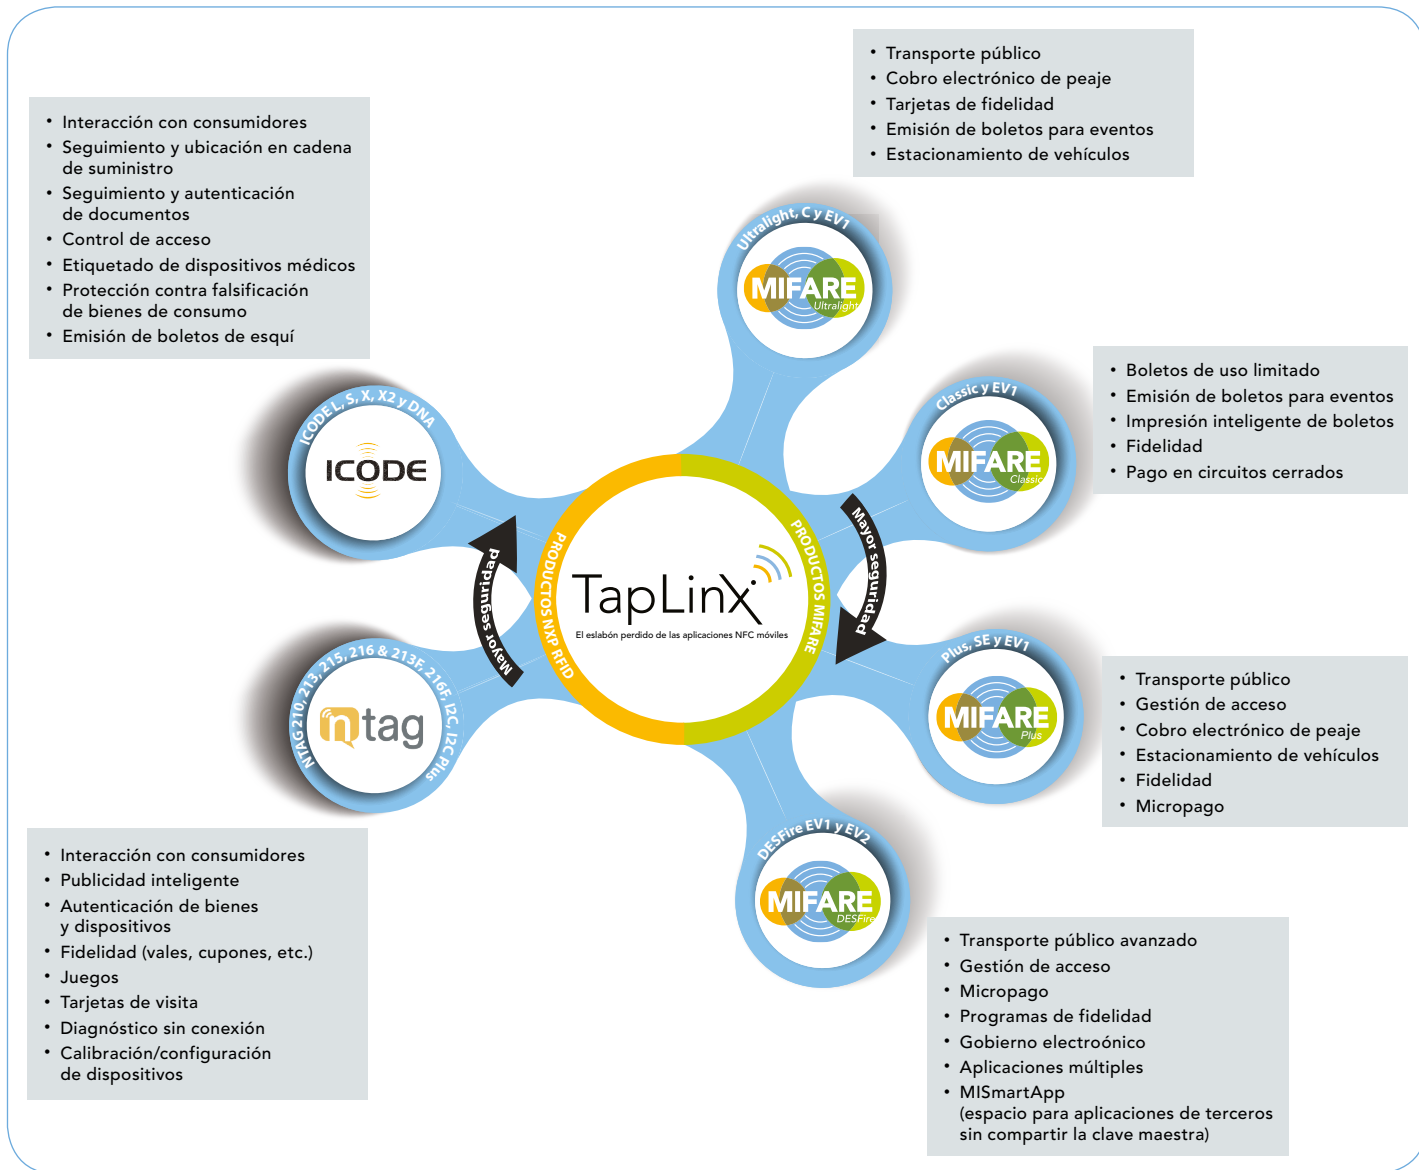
• Transporte público
• Cobro electrónico de peaje
• Tarjetas de fidelidad
• Emisión de boletos para eventos
• Estacionamiento de vehículos

• Interacción con consumidores
• Seguimiento y ubicación en cadena de suministro
• Seguimiento y autenticación de documentos
• Control de acceso
• Etiquetado de dispositivos médicos
• Protección contra falsificación de bienes de consumo
• Emisión de boletos de esquí

Ultralight, C y EV1
MIFARE Ultralight

• Boletos de uso limitado
• Emisión de boletos para eventos
• Impresión inteligente de boletos
• Fidelidad
• Pago en circuitos cerrados

Classic y EV1
MIFARE Classic

ICODE L, S, X, X2 y DNA
ICODE

Mayor seguridad

PRODUCTOS NXP RFID

TapLinx
El eslabón perdido de las aplicaciones NFC móviles

PRODUCTOS MIFARE

Mayor seguridad

Plus, SE y EV1
MIFARE Plus

• Transporte público
• Gestión de acceso
• Cobro electrónico de peaje
• Estacionamiento de vehículos
• Fidelidad
• Micropago

NTAG 210, 213, 215, 216 & 213F, 216F, I2C, I2C Plus
ntag

DESFire EV1 y EV2
MIFARE DESFire

• Interacción con consumidores
• Publicidad inteligente
• Autenticación de bienes y dispositivos
• Fidelidad (vales, cupones, etc.)
• Juegos
• Tarjetas de visita
• Diagnóstico sin conexión
• Calibración/configuración de dispositivos

• Transporte público avanzado
• Gestión de acceso
• Micropago
• Programas de fidelidad
• Gobierno electroónico
• Aplicaciones múltiples
• MISmartApp (espacio para aplicaciones de terceros sin compartir la clave maestra)